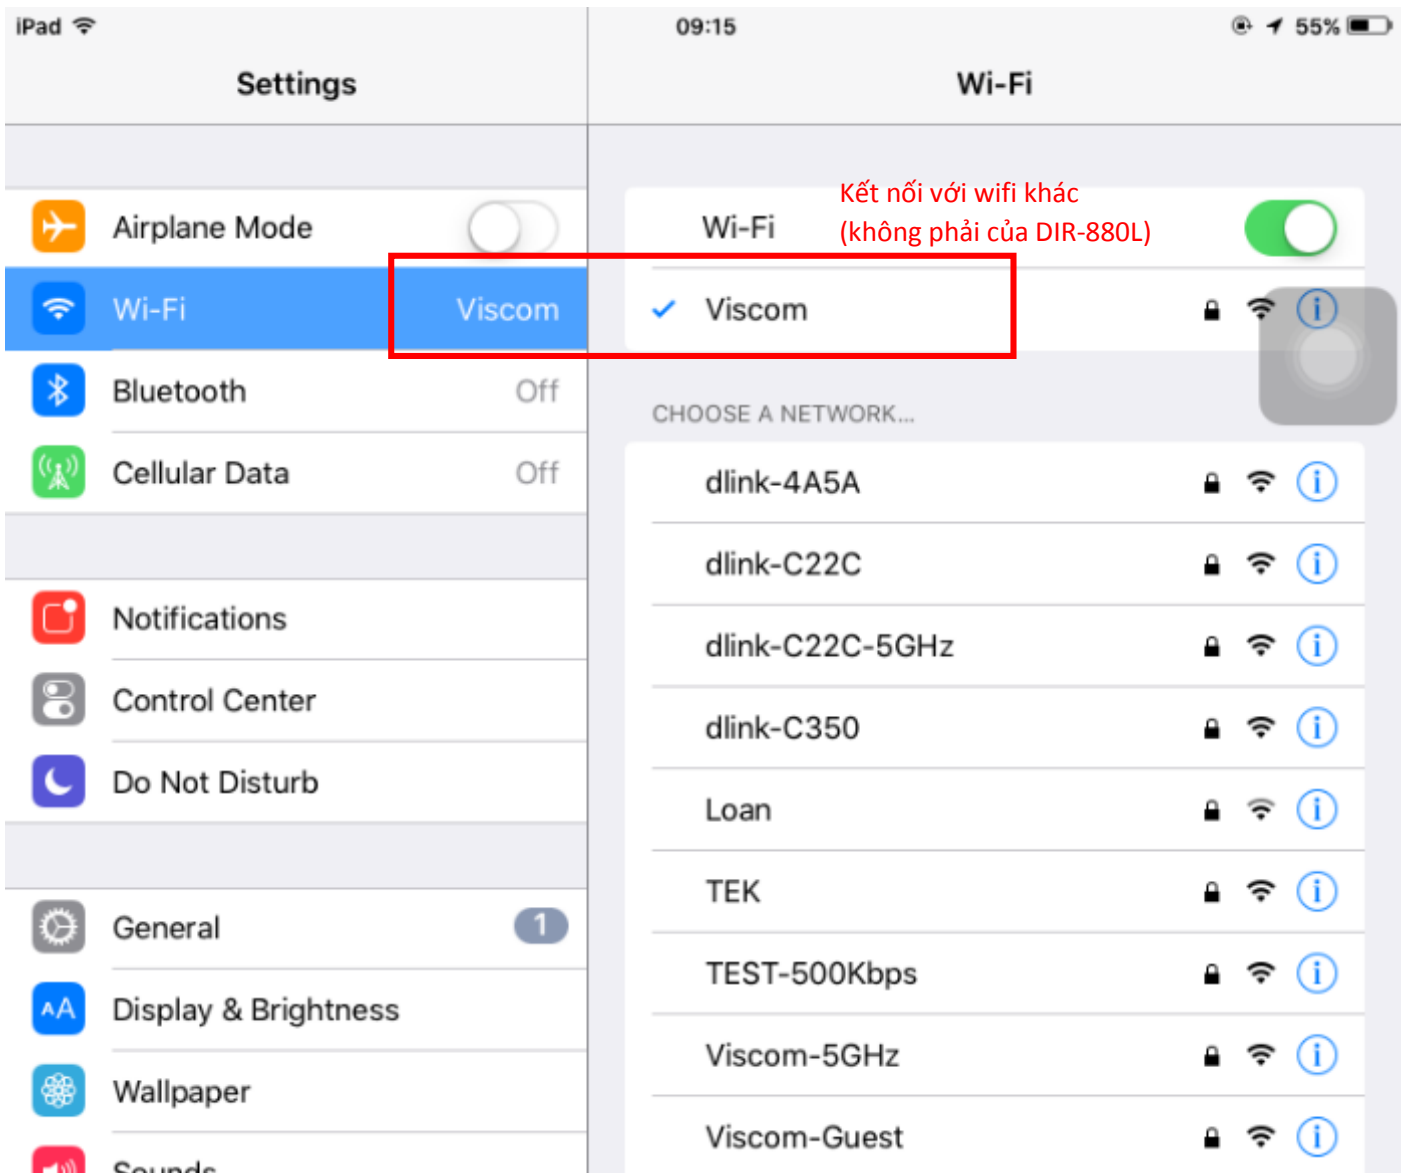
iPad
09:15
55%

Settings

Airplane Mode
Wi-Fi Viscom
Bluetooth Off
Cellular Data Off

Notifications
Control Center
Do Not Disturb

General 1
Display & Brightness
Wallpaper
Sounds

Wi-Fi

Kết nối với wifi khác
(không phải của DIR-880L)

Wi-Fi
Viscom

CHOOSE A NETWORK...
dlink-4A5A
dlink-C22C
dlink-C22C-5GHz
dlink-C350
Loan
TEK
TEST-500Kbps
Viscom-5GHz
Viscom-Guest